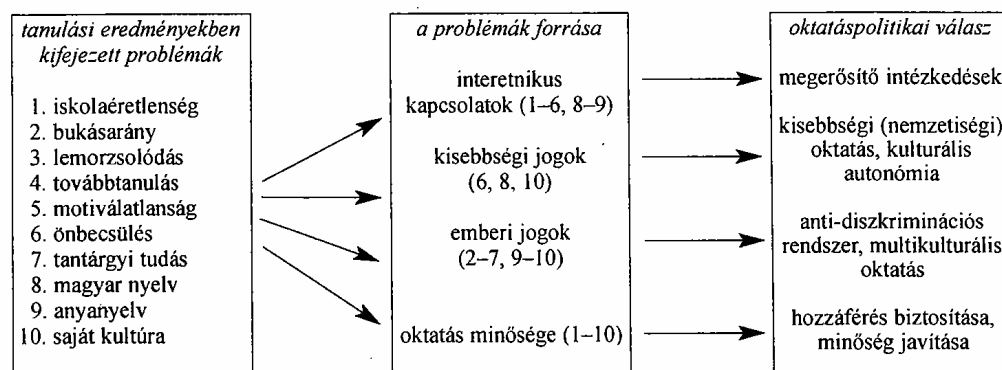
tanulási eredményekben kifejezett problémák

1. iskolaéretlenség
2. bukásarány
3. lemorzsolódás
4. továbbtanulás
5. motiválatlanság
6. önbecsülés
7. tantárgyi tudás
8. magyar nyelv
9. anyanyelv
10. saját kultúra

a problémák forrása

interetnikus kapcsolatok (1–6, 8–9)

kisebbségi jogok (6, 8, 10)

emberi jogok (2–7, 9–10)

oktatás minősége (1–10)

oktatáspolitikai válasz

megerősítő intézkedések

kisebbségi (nemzetiségi) oktatás, kulturális autonómia

anti-diszkriminációs rendszer, multikulturális oktatás

hozzáférés biztosítása, minőség javítása